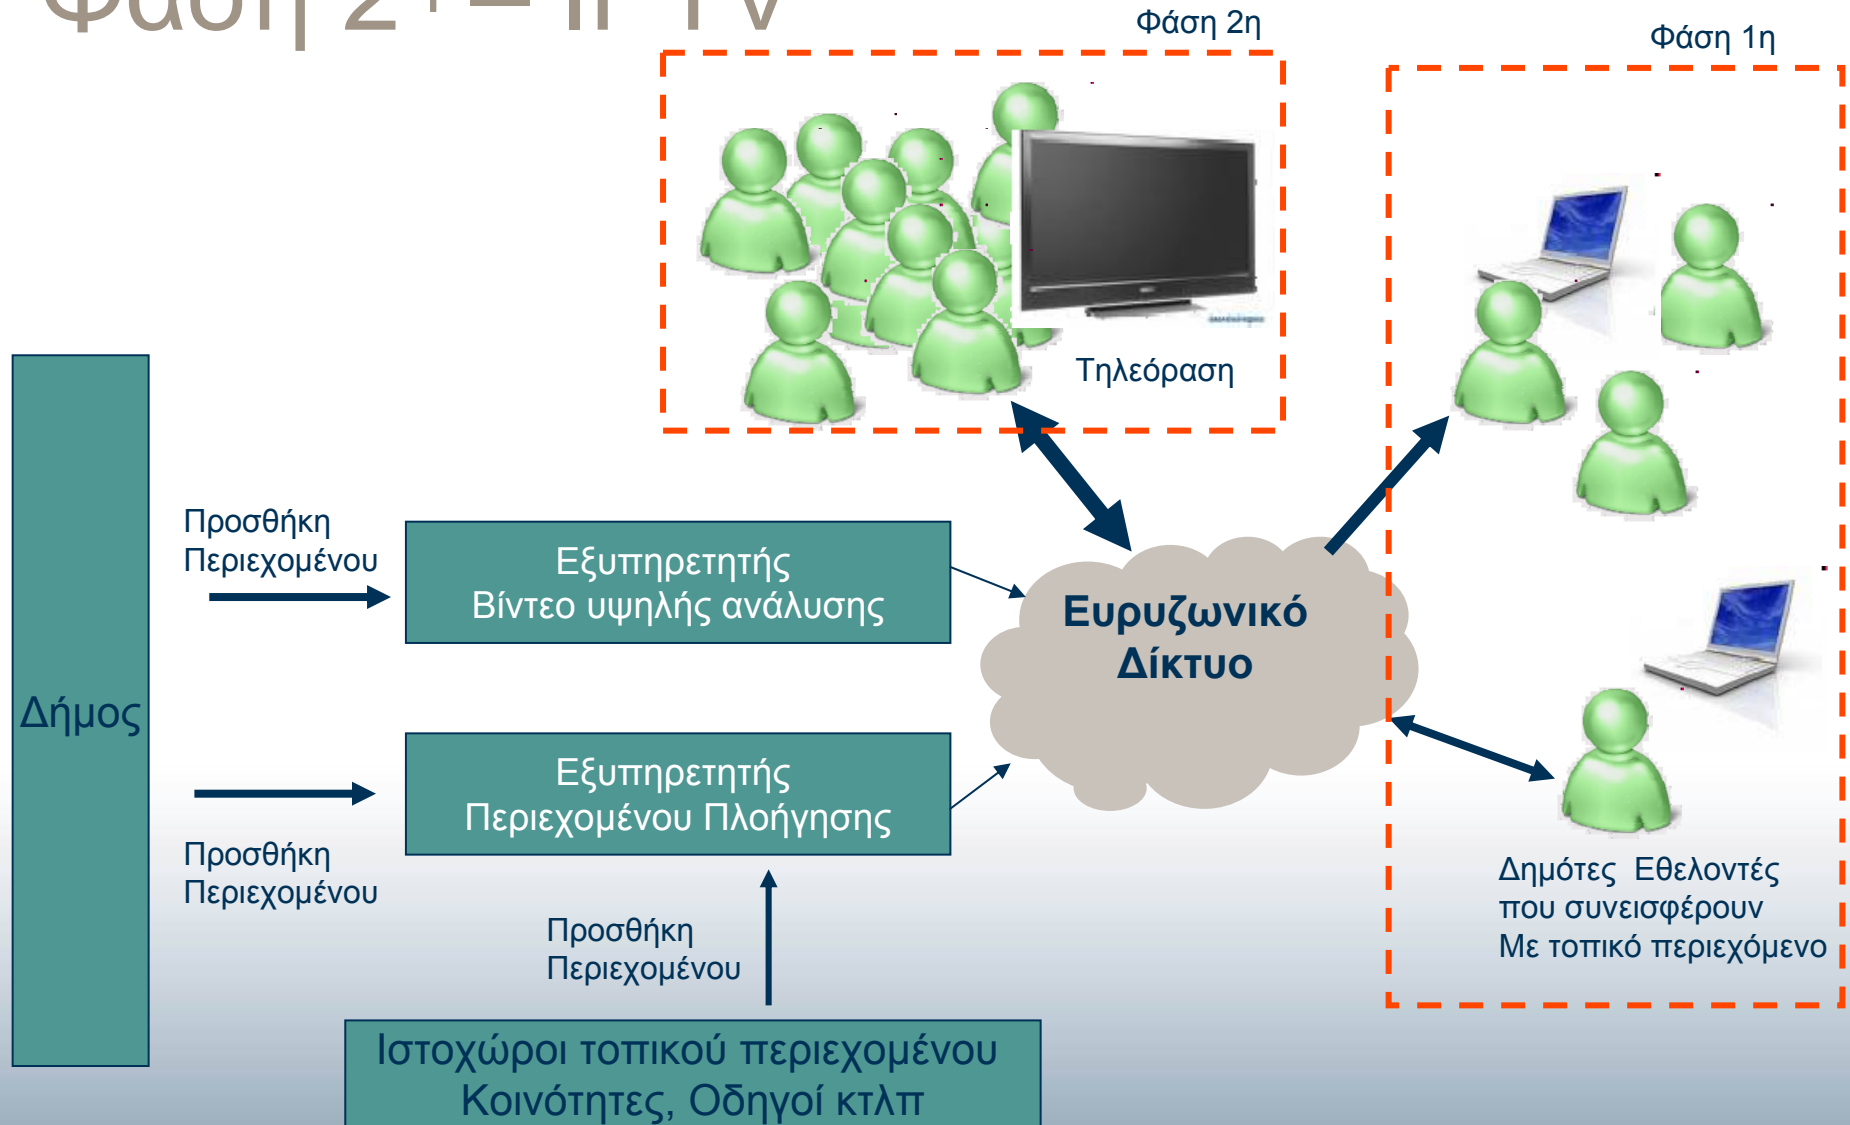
Φάση 2 – IP TV

Φάση 2η

Φάση 1η

Τηλεόραση

Δήμος

Προσθήκη Περιεχομένου

Εξυπηρετητής
Βίντεο υψηλής ανάλυσης

Ευρυζωνικό Δίκτυο

Εξυπηρετητής
Περιεχομένου Πλοήγησης

Προσθήκη Περιεχομένου

Προσθήκη Περιεχομένου

Δημότες Εθελοντές
που συνεισφέρουν
Με τοπικό περιεχόμενο

Ιστοχώροι τοπικού περιεχομένου
Κοινότητες, Οδηγοί κτλπ